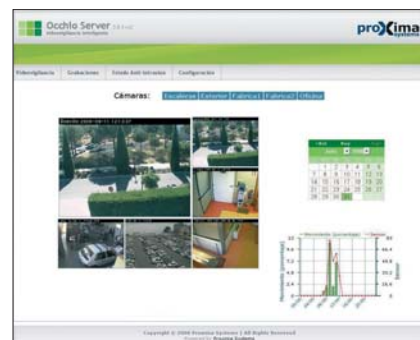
Occhio Server
Videovigilancia inteligente

proXima systems

Videovigilancia | Grabaciones | Estado Anti-Intrusos | Configuración

Cámaras: Escaleras Exterior Fabrica1 Fabrica2 Oficina

Escaleras 2008-10-11 12:13:07

| | | | | | | |
|---|---|---|---|---|---|---|
| | | | | | | |
| | 1 | 2 | 3 | 4 | 5 | 6 |
| 7 | 8 | 9 | 10 | 11 | 12 | 13 |
| 14 | 15 | 16 | 17 | 18 | 19 | 20 |
| 21 | 22 | 23 | 24 | 25 | 26 | 27 |
| 28 | 29 | 30 | 31 | | | |

Movimiento (porcentaje)
Sonido

Copyright © 2008 Proxima Systems | All Rights Reserved
Powered by Proxima Systems